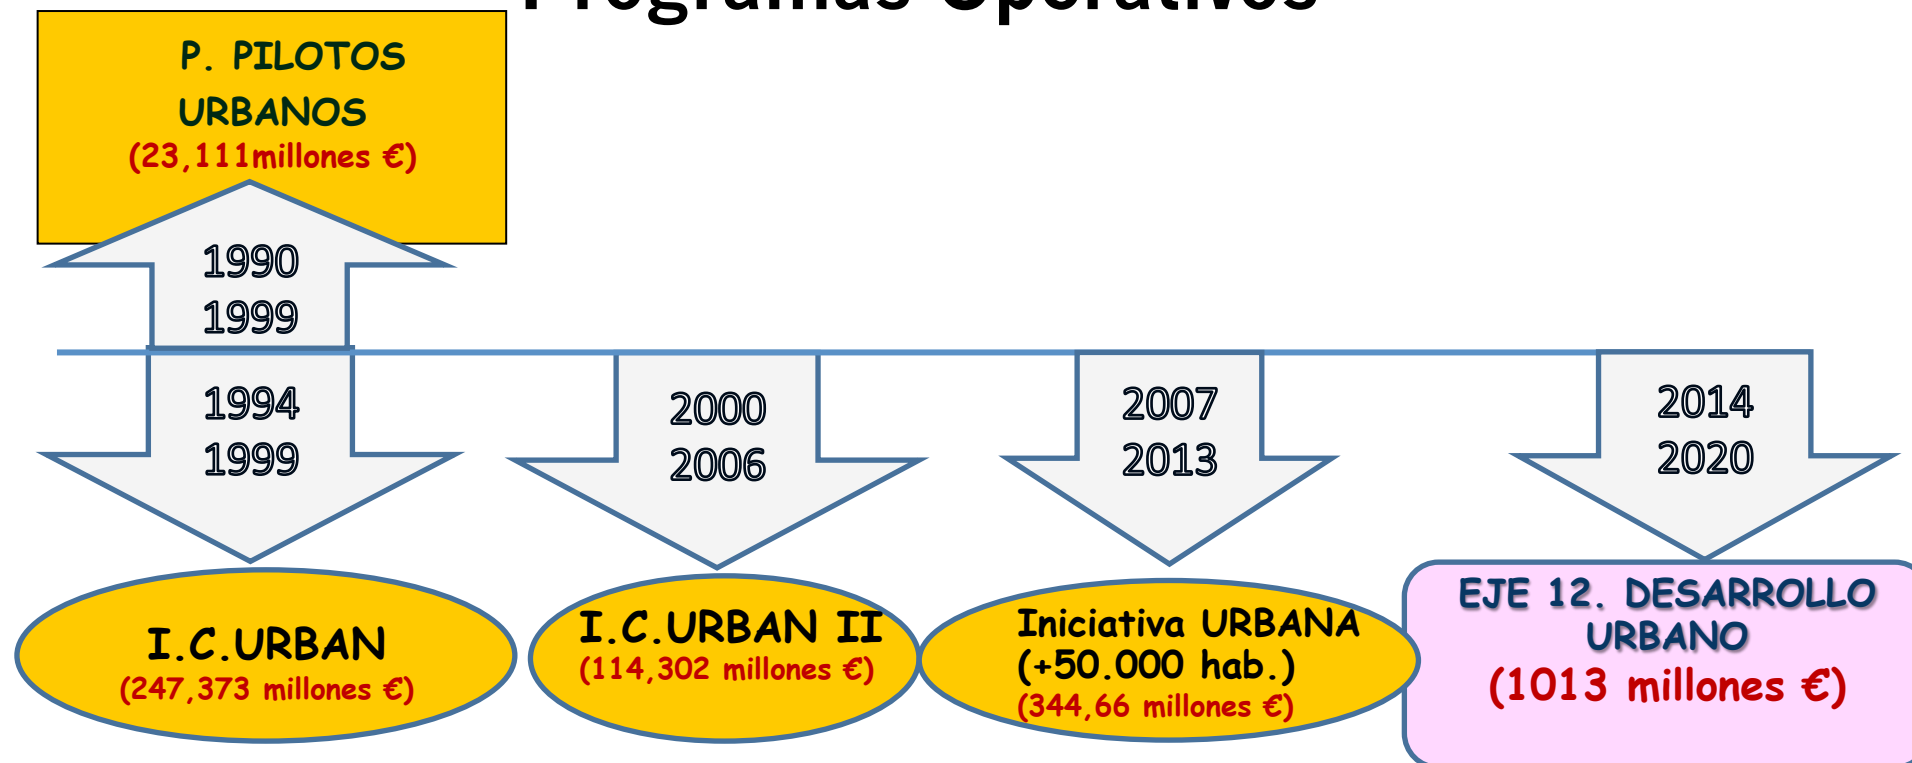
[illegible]

P. PILOTOS URBANOS
(23,111millones €)

1990
1999

1994
1999

2000
2006

2007
2013

2014
2020

I.C.URBAN
(247,373 millones €)

I.C.URBAN II
(114,302 millones €)

Iniciativa URBANA
(+50.000 hab.)
(344,66 millones €)

EJE 12. DESARROLLO URBANO
(1013 millones €)